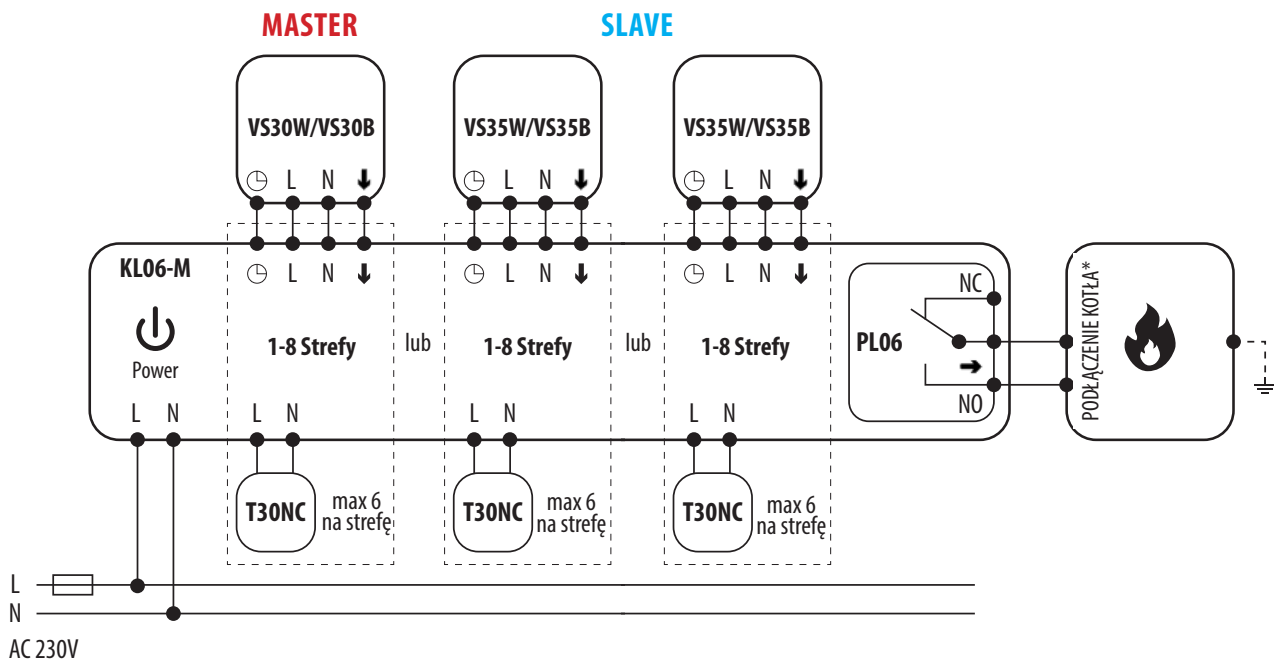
MASTER

SLAVE

VS30W/VS30B

◷ L N ↓

VS35W/VS35B

◷ L N ↓

VS35W/VS35B

◷ L N ↓

KL06-M

Power

◷ L N ↓

1-8 Strefy

lub

◷ L N ↓

1-8 Strefy

lub

◷ L N ↓

1-8 Strefy

NC

PL06

NO

PODŁĄCZENIE KOTŁA*

L N

L N

L N

L N

T30NC

max 6 na strefę

T30NC

max 6 na strefę

T30NC

max 6 na strefę

L

N

AC 230V